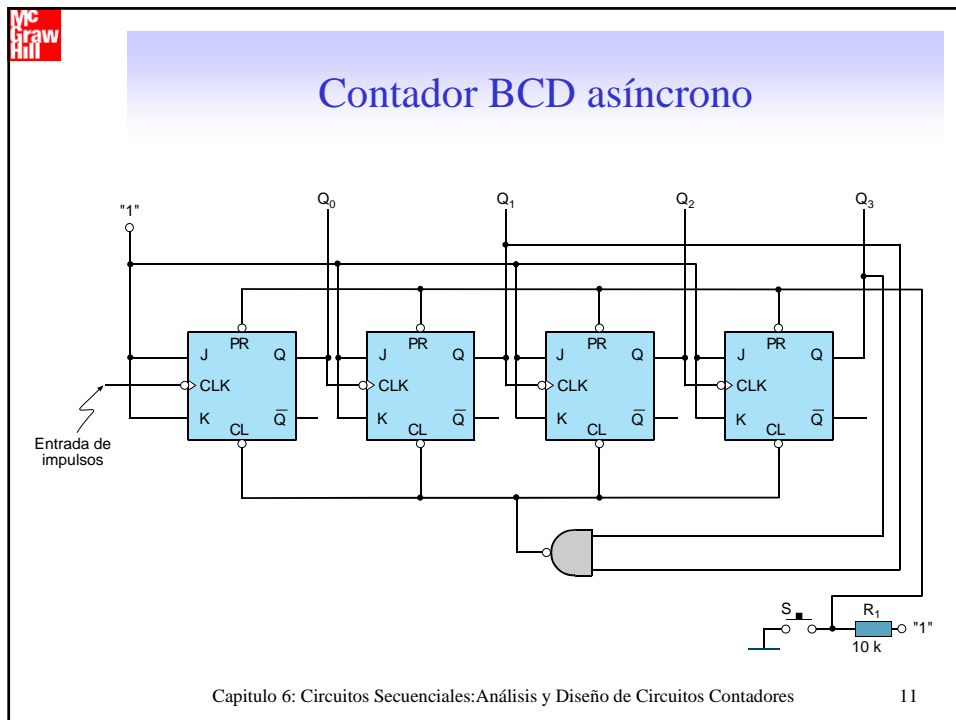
Mc Graw Hill

Contador BCD asíncrono

"1"

$Q_0$

$Q_1$

$Q_2$

$Q_3$

J PR Q CLK K CL $\overline{Q}$

J PR Q CLK K CL $\overline{Q}$

J PR Q CLK K CL $\overline{Q}$

J PR Q CLK K CL $\overline{Q}$

Entrada de impulsos

S

$R_1$

"1"

10 k

Capitulo 6: Circuitos Secuenciales:Análisis y Diseño de Circuitos Contadores

11